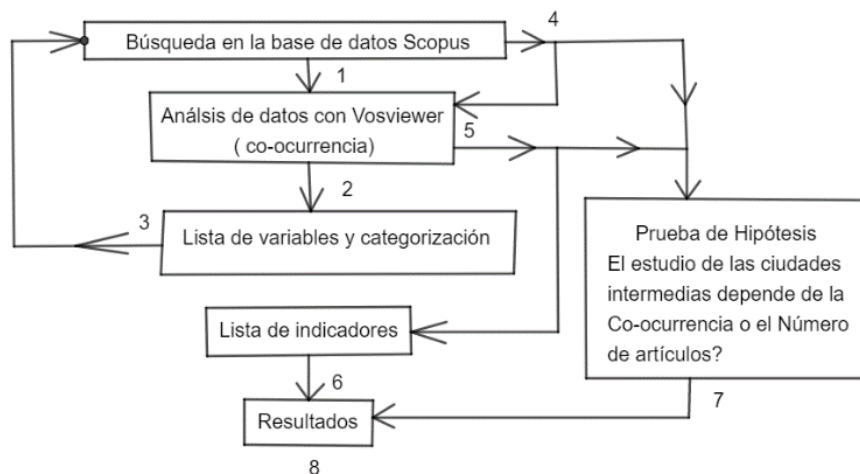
Búsqueda en la base de datos Scopus

4

1

Análsis de datos con Vosviewer ( co-ocurrencia)

5

2

3

Lista de variables y categorización

Prueba de Hipótesis El estudio de las ciudades intermedias depende de la Co-ocurrencia o el Número de artículos?

Lista de indicadores

6

Resultados

7

8